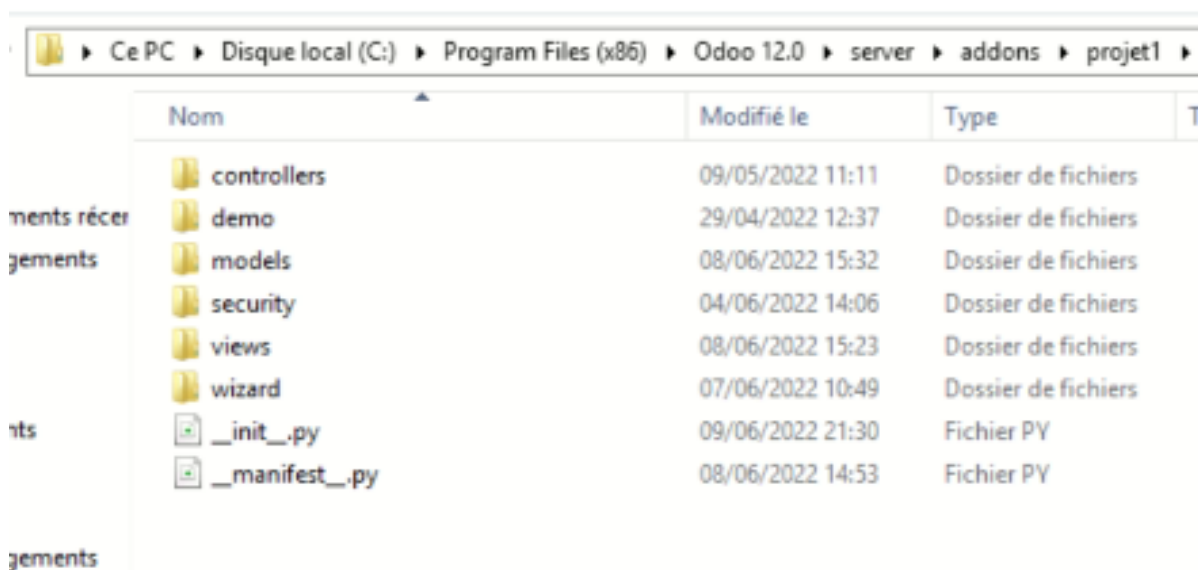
▸ Ce PC ▸ Disque local (C:) ▸ Program Files (x86) ▸ Odoo 12.0 ▸ server ▸ addons ▸ projet1 ▸

ments récer
gements

nts

gements

| Nom | Modifié le | Type | T |
|---|---|---|---|
| controllers | 09/05/2022 11:11 | Dossier de fichiers | |
| demo | 29/04/2022 12:37 | Dossier de fichiers | |
| models | 08/06/2022 15:32 | Dossier de fichiers | |
| security | 04/06/2022 14:06 | Dossier de fichiers | |
| views | 08/06/2022 15:23 | Dossier de fichiers | |
| wizard | 07/06/2022 10:49 | Dossier de fichiers | |
| \_\_init\_\_.py | 09/06/2022 21:30 | Fichier PY | |
| \_\_manifest\_\_.py | 08/06/2022 14:53 | Fichier PY | |